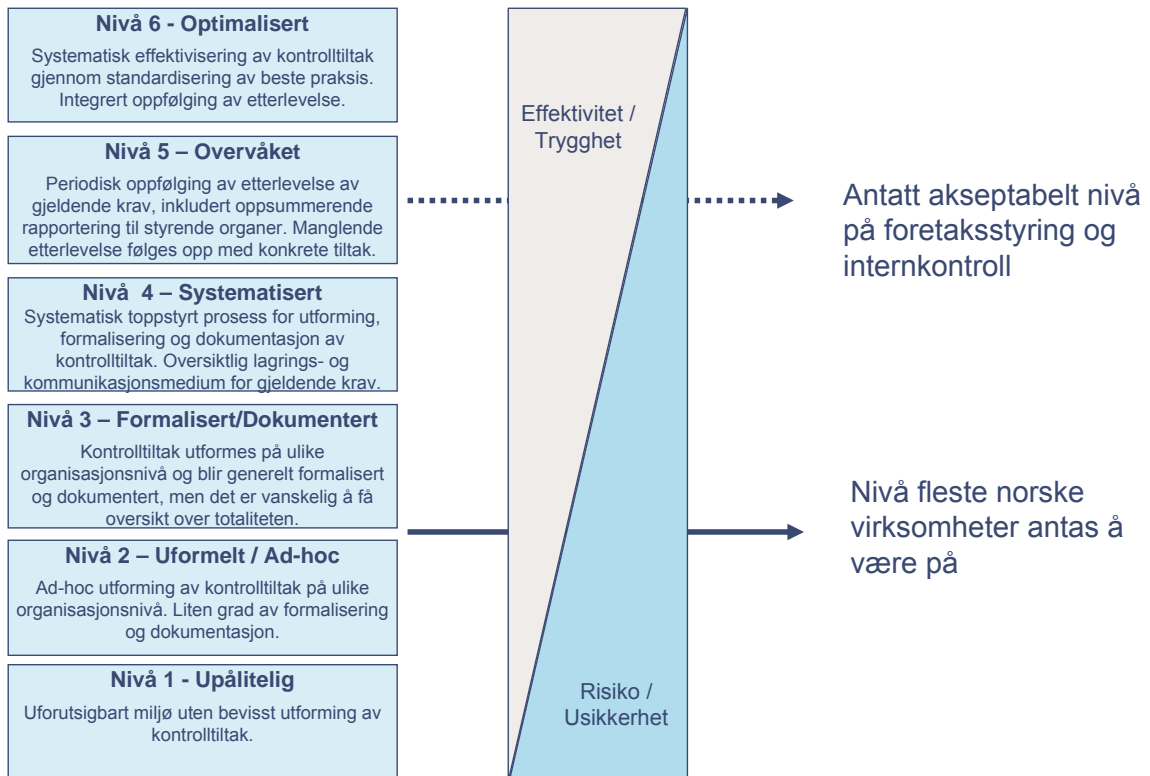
Nivå 6 - Optimalisert

Systematisk effektivisering av kontrolltiltak gjennom standardisering av beste praksis. Integrert oppfølging av etterlevelse.

Nivå 5 – Overvåket

Periodisk oppfølging av etterlevelse av gjeldende krav, inkludert oppsummerende rapportering til styrende organer. Manglende etterlevelse følges opp med konkrete tiltak.

Nivå 4 – Systematisert

Systematisk toppstyrt prosess for utforming, formalisering og dokumentasjon av kontrolltiltak. Oversiktlig lagrings- og kommunikasjonsmedium for gjeldende krav.

Nivå 3 – Formalisert/Dokumentert

Kontrolltiltak utformes på ulike organisasjonsnivå og blir generelt formalisert og dokumentert, men det er vanskelig å få oversikt over totaliteten.

Nivå 2 – Uformelt / Ad-hoc

Ad-hoc utforming av kontrolltiltak på ulike organisasjonsnivå. Liten grad av formalisering og dokumentasjon.

Nivå 1 - Upålitelig

Uforutsigbart miljø uten bevisst utforming av kontrolltiltak.

Effektivitet / Trygghet

Risiko / Usikkerhet

Antatt akseptabelt nivå på foretaksstyring og internkontroll

Nivå fleste norske virksomheter antas å være på